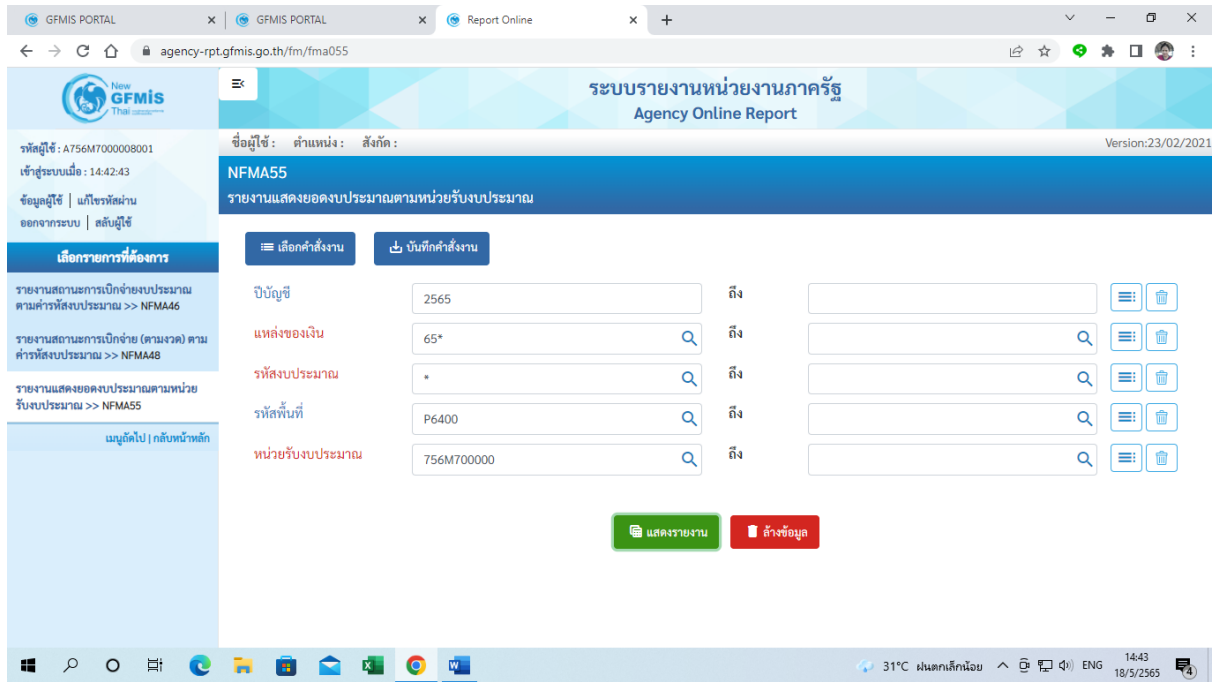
GFMIS PORTAL
GFMIS PORTAL
Report Online
agency-rpt.gfmis.go.th/fm/fma055

New GFMIS Thai

ระบบรายงานหน่วยงานภาครัฐ
Agency Online Report

รหัสผู้ใช้ : A756M7000008001
เข้าสู่ระบบเมื่อ : 14:42:43
ข้อมูลผู้ใช้ | แก้ไขรหัสผ่าน
ออกจากระบบ | สลับผู้ใช้

เลือกรายการที่ต้องการ
รายงานสถานะการเบิกจ่ายงบประมาณตามค่ารหัสงบประมาณ >> NFMA46
รายงานสถานะการเบิกจ่าย (ตามงวด) ตามค่ารหัสงบประมาณ >> NFMA48
รายงานแสดงยอดงบประมาณตามหน่วยรับงบประมาณ >> NFMA55
เมนูถัดไป | กลับหน้าหลัก

ชื่อผู้ใช้ : ตำแหน่ง : สังกัด :
Version:23/02/2021

NFMA55
รายงานแสดงยอดงบประมาณตามหน่วยรับงบประมาณ

เลือกคำสั่งงาน
บันทึกคำสั่งงาน

| | | | |
|---|---|---|---|
| ปีบัญชี | 2565 | ถึง | |
| แหล่งของเงิน | 65* | ถึง | |
| รหัสงบประมาณ | * | ถึง | |
| รหัสพื้นที่ | P6400 | ถึง | |
| หน่วยรับงบประมาณ | 756M700000 | ถึง | |

แสดงรายงาน
ล้างข้อมูล

31°C ฝนตกเล็กน้อย ENG 14:43 18/5/2565 4